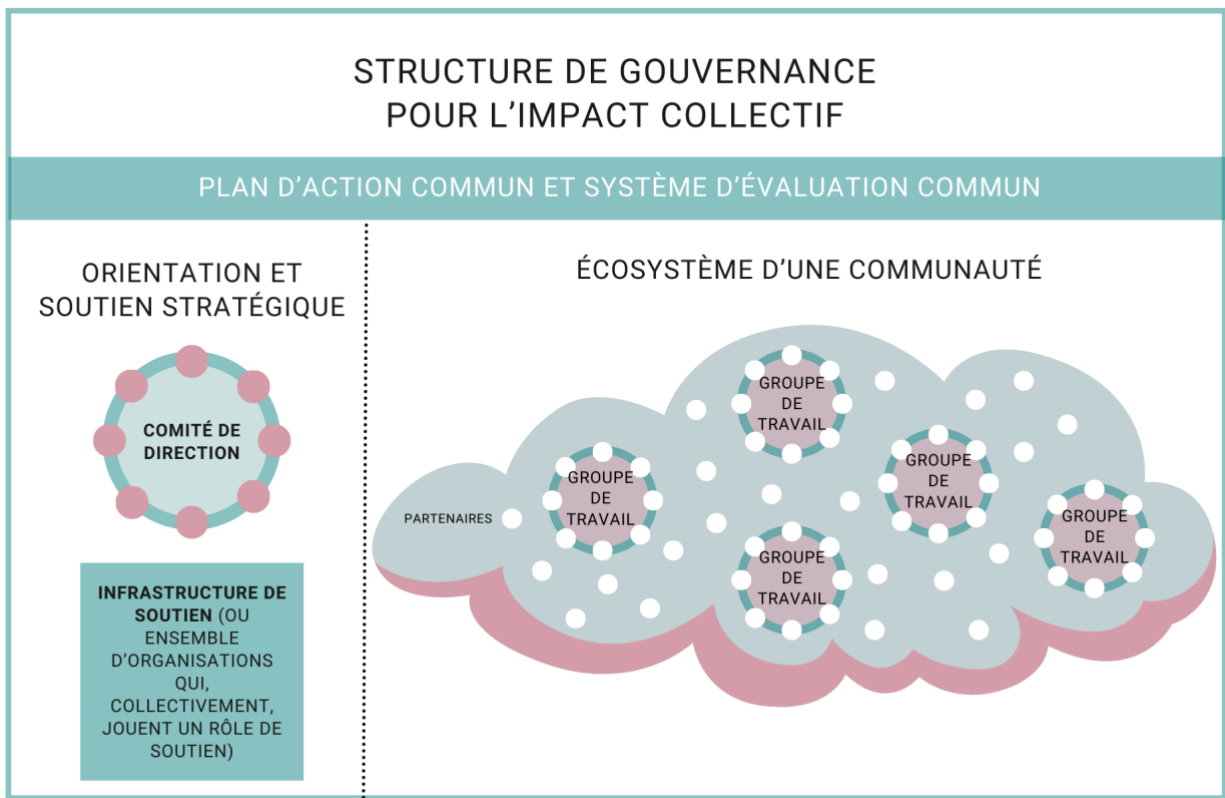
STRUCTURE DE GOUVERNANCE POUR L’IMPACT COLLECTIF

PLAN D’ACTION COMMUN ET SYSTÈME D’ÉVALUATION COMMUN

ORIENTATION ET SOUTIEN STRATÉGIQUE

COMITÉ DE DIRECTION

INFRASTRUCTURE DE SOUTIEN (OU ENSEMBLE D’ORGANISATIONS QUI, COLLECTIVEMENT, JOUENT UN RÔLE DE SOUTIEN)

ÉCOSYSTÈME D’UNE COMMUNAUTÉ

PARTENAIRES

GROUPE DE TRAVAIL

GROUPE DE TRAVAIL

GROUPE DE TRAVAIL

GROUPE DE TRAVAIL

GROUPE DE TRAVAIL